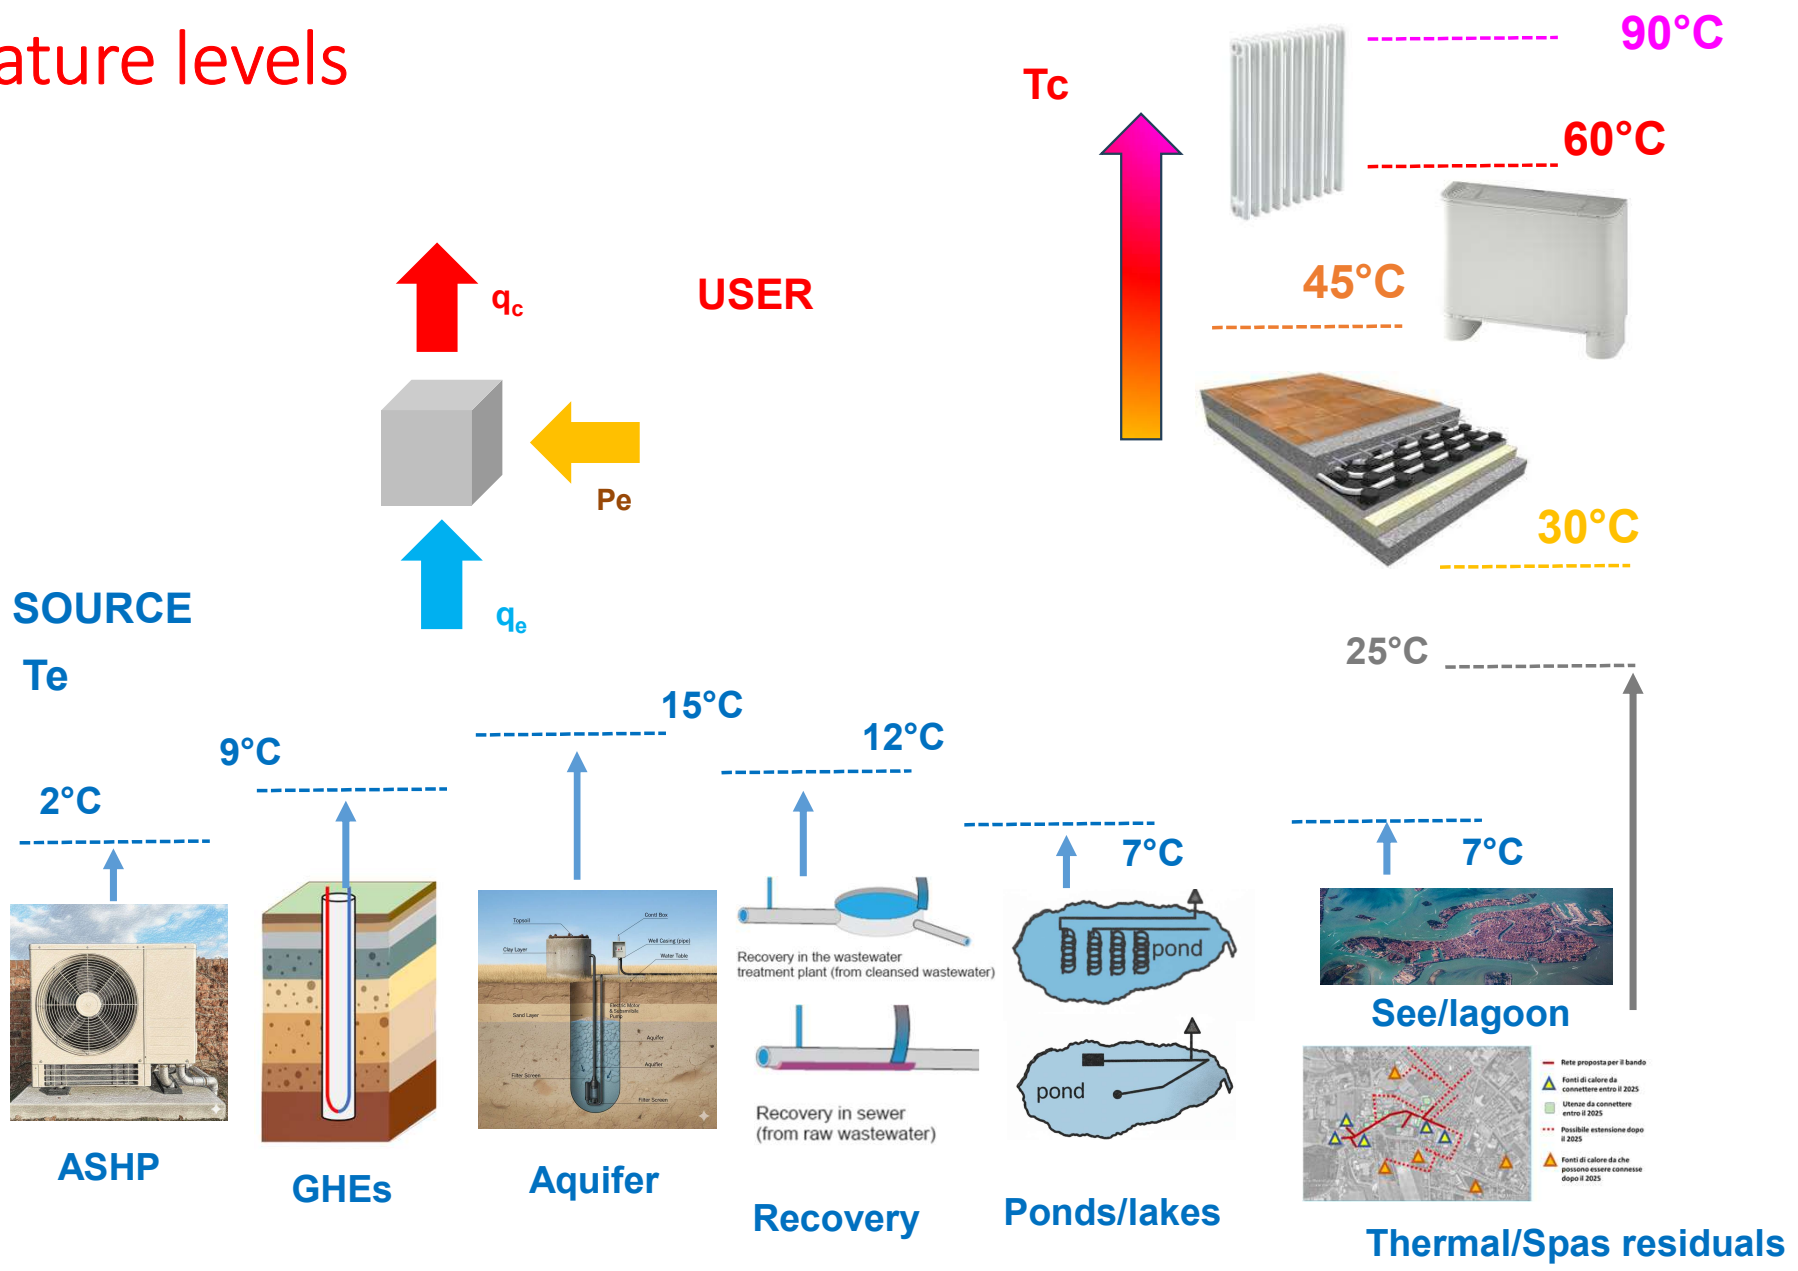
ature levels

Tc

90°C

60°C

45°C

30°C

$q_c$

USER

Pe

SOURCE

Te

$q_e$

25°C

15°C

12°C

9°C

2°C

7°C

7°C

Topsoil

Cont Box

Well Casing (pipe)

Clay Layer

Water Table

Sand Layer

Electric Motor & Submersible Pump

Aquifer

Aquifer

Filter Screen

Filter Screen

Recovery in the wastewater treatment plant (from cleansed wastewater)

Recovery in sewer (from raw wastewater)

pond

pond

See/lagoon

Rete proposta per il bando

Fonti di calore da connettere entro il 2025

Utenze da connettere entro il 2025

Possibile estensione dopo il 2025

Fonti di calore da che possono essere connesse dopo il 2025

ASHP

GHEs

Aquifer

Recovery

Ponds/lakes

Thermal/Spas residuals